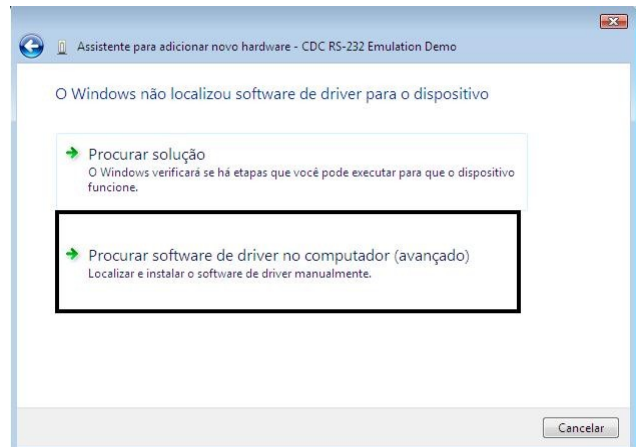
Assistente para adicionar novo hardware - CDC RS-232 Emulation Demo

O Windows não localizou software de driver para o dispositivo

Procurar solução
O Windows verificará se há etapas que você pode executar para que o dispositivo funcione.

Procurar software de driver no computador (avançado)
Localizar e instalar o software de driver manualmente.

Cancelar